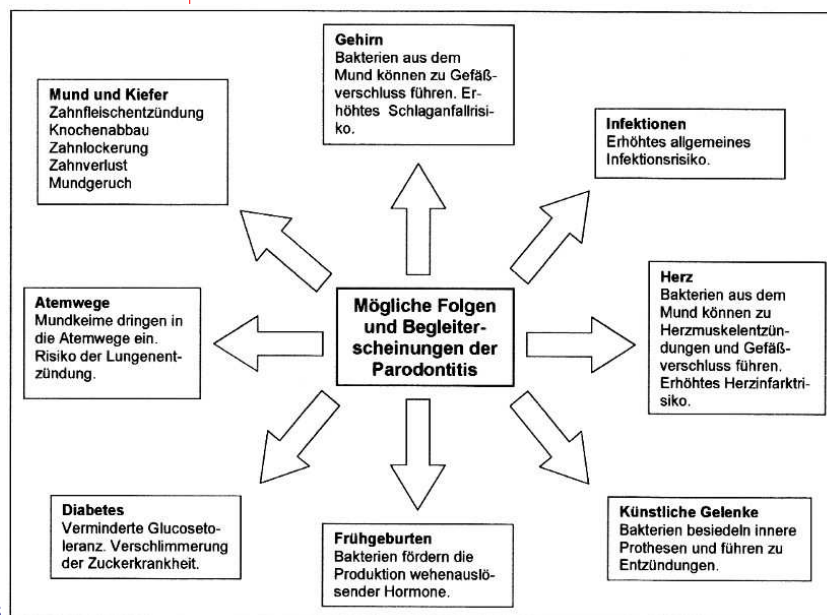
Gehirn
Bakterien aus dem Mund können zu Gefäßverschluss führen. Erhöhtes Schlaganfallrisiko.

Mund und Kiefer
Zahnfleischentzündung
Knochenabbau
Zahnlockerung
Zahnverlust
Mundgeruch

Infektionen
Erhöhtes allgemeines Infektionsrisiko.

Atemwege
Mundkeime dringen in die Atemwege ein. Risiko der Lungenentzündung.

Mögliche Folgen und Begleiterscheinungen der Parodontitis

Herz
Bakterien aus dem Mund können zu Herzmuskelentzündungen und Gefäßverschluss führen. Erhöhtes Herzinfarktrisiko.

Diabetes
Verminderte Glucosetoleranz. Verschlimmerung der Zuckerkrankheit.

Frühgeburten
Bakterien fördern die Produktion wehenauslösender Hormone.

Künstliche Gelenke
Bakterien besiedeln innere Prothesen und führen zu Entzündungen.